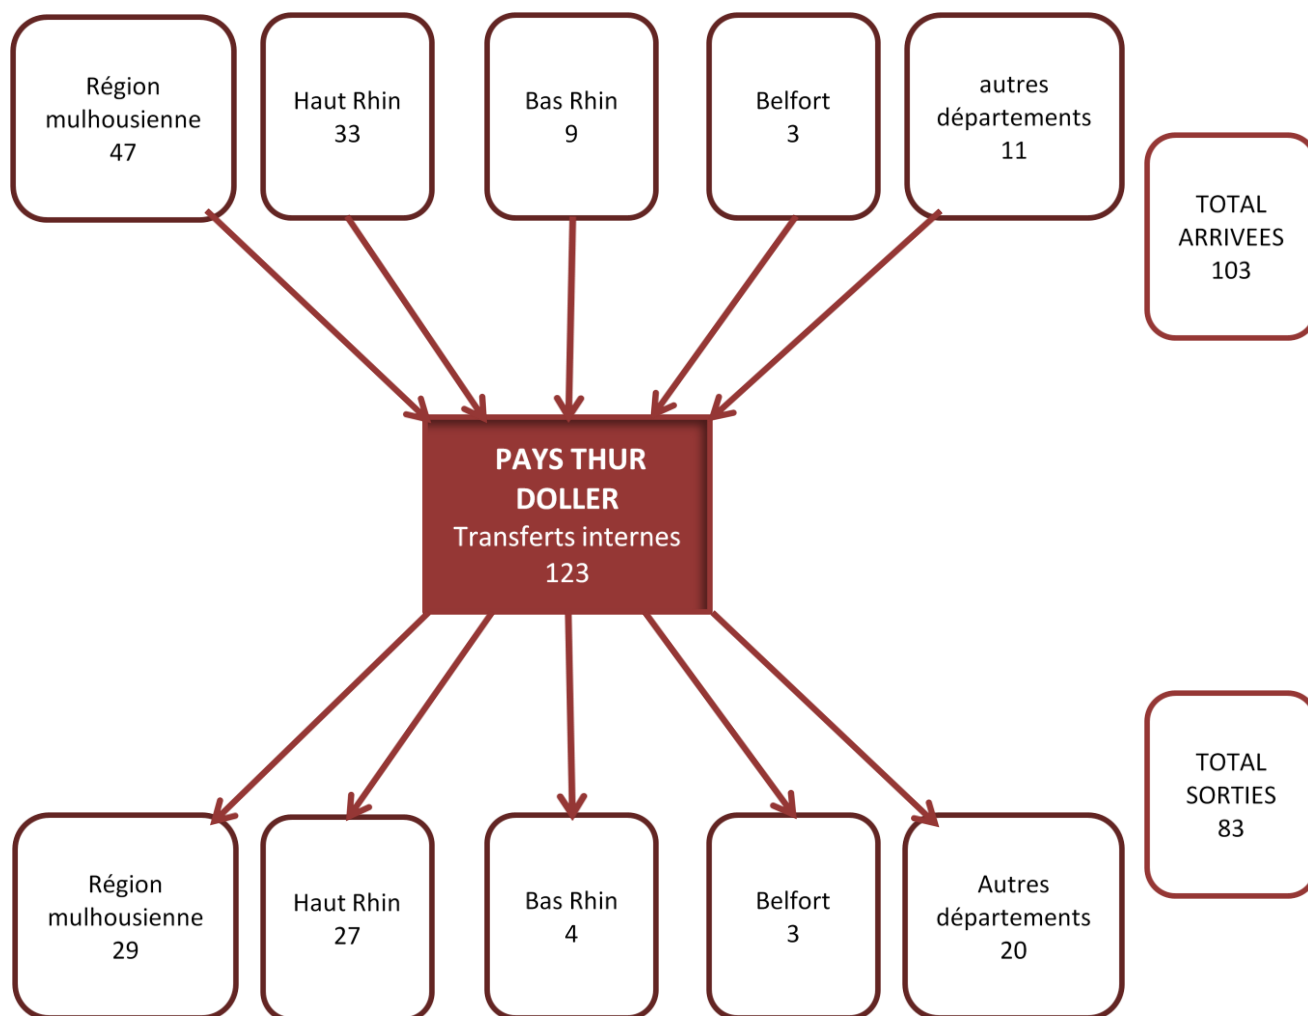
Région mulhousienne
47

Haut Rhin
33

Bas Rhin
9

Belfort
3

autres départements
11

TOTAL ARRIVEES
103

PAYS THUR DOLLER
Transferts internes
123

TOTAL SORTIES
83

Région mulhousienne
29

Haut Rhin
27

Bas Rhin
4

Belfort
3

Autres départements
20